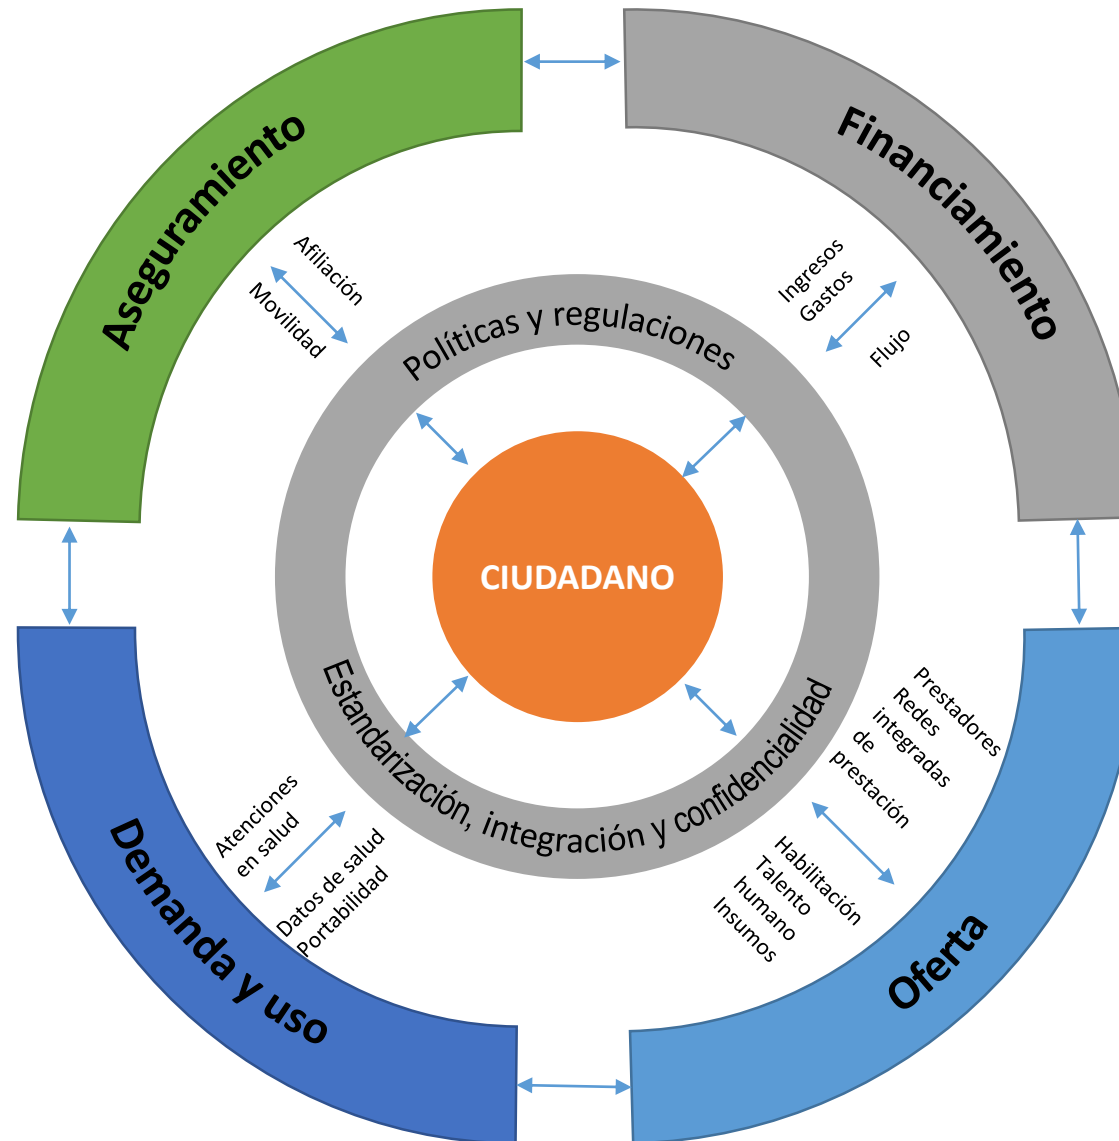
Aseguramiento

Financiamiento

Afiliación

Movilidad

Ingresos
Gastos

Flujo

Políticas y regulaciones

CIUDADANO

Estandarización, integración y confidencialidad

Prestadores
Redes integradas de prestación

Habilitación
Talento humano
Insumos

Atenciones en salud

Datos de salud
Portabilidad

Demanda y uso

Oferta